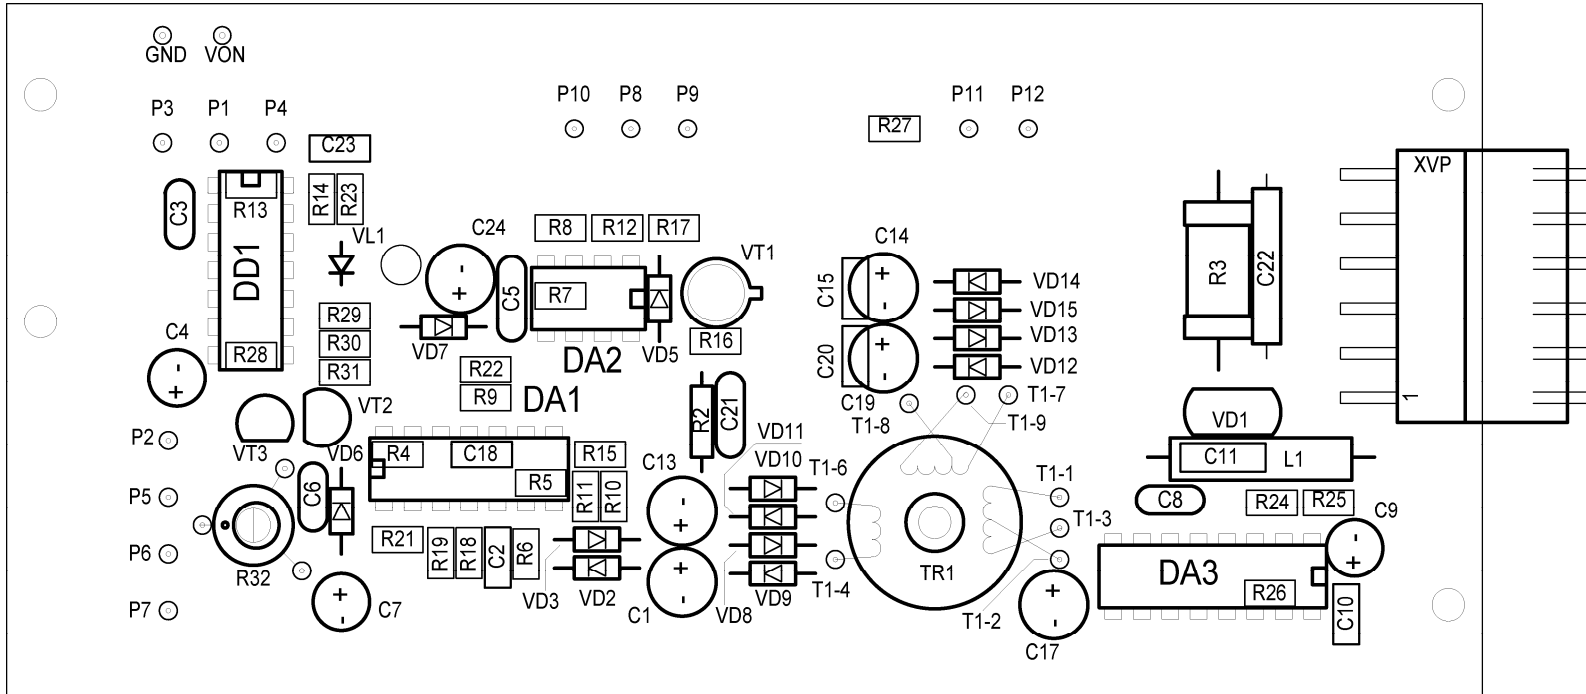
GND VON
P3 P1 P4
P10 P8 P9
R27
P11 P12
C23
XVP
C3
R13
R14 R23
DD1
VL1
C24
R8 R12 R17
VT1
C14
R3 C22
- +
C5
R7
DA2
VD5
R16
C15
+ -
VD14
VD15
VD13
VD12
C4
R29
R30
R31
R28
VD7
R22
R9
DA1
C20
+ -
C19
T1-7
T1-8
T1-9
1
VD1
- +
VT2
VT3
P2
R2
C21
VD11
VD10
C11
L1
R4
C18
R15
C13
T1-6
T1-1
C8
P5
VD6
C6
R5
R11 R10
- +
R24 R25
C9
T1-3
P6
R21
R19 R18 C2 R6
+ -
TR1
DA3
- +
R32
VD3 VD2
C1
VD8 VD9
T1-4
R26
P7
+ -
C7
T1-2
+ -
C17
C10